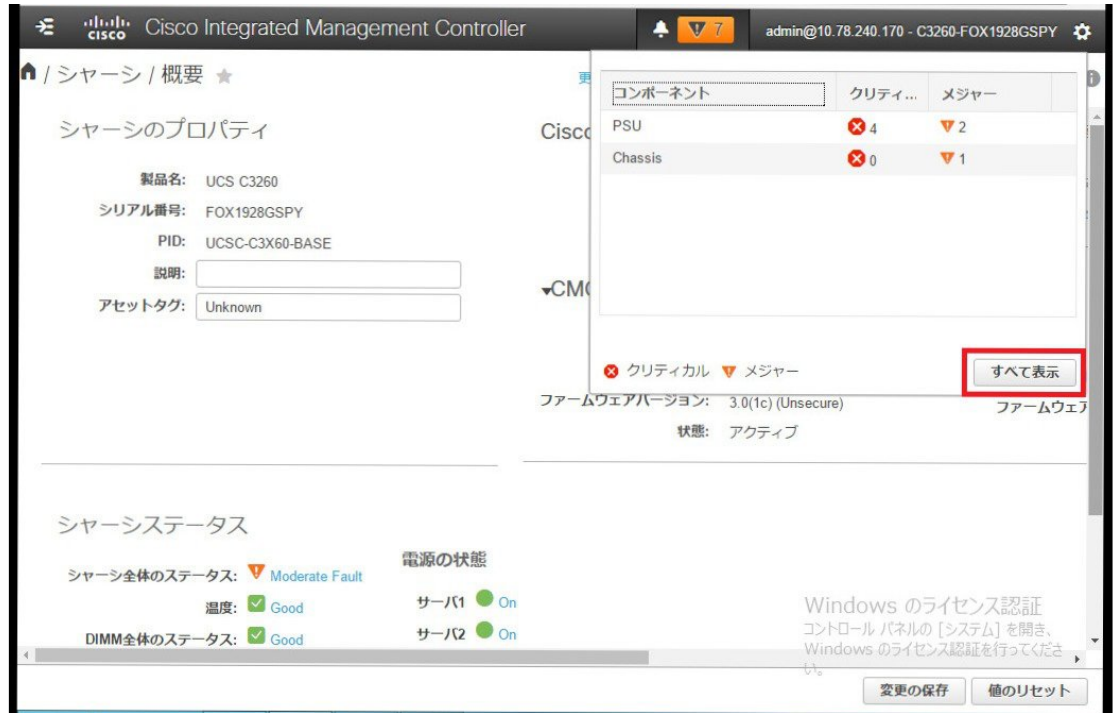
Cisco Integrated Management Controller

7

admin@10.78.240.170 - C3260-FOX1928GSPY

/ シャーシ / 概要

更

シャーシのプロパティ

製品名: UCS C3260
シリアル番号: FOX1928GSPY
PID: UCSC-C3X60-BASE
説明:
アセットタグ: Unknown

Cisc

CM

| コンポーネント | クリティ... | メジャー |
|---|---|---|
| PSU | 4 | 2 |
| Chassis | 0 | 1 |

クリティカル メジャー

すべて表示

ファームウェアバージョン: 3.0(1c) (Unsecure)
状態: アクティブ

ファームウェア

シャーシステータス

シャーシ全体のステータス: Moderate Fault
温度: Good
DIMM全体のステータス: Good

電源の状態
サーバ1 On
サーバ2 On

Windows のライセンス認証
コントロール パネルの [システム] を開き、Windows のライセンス認証を行ってください。

変更の保存
値のリセット